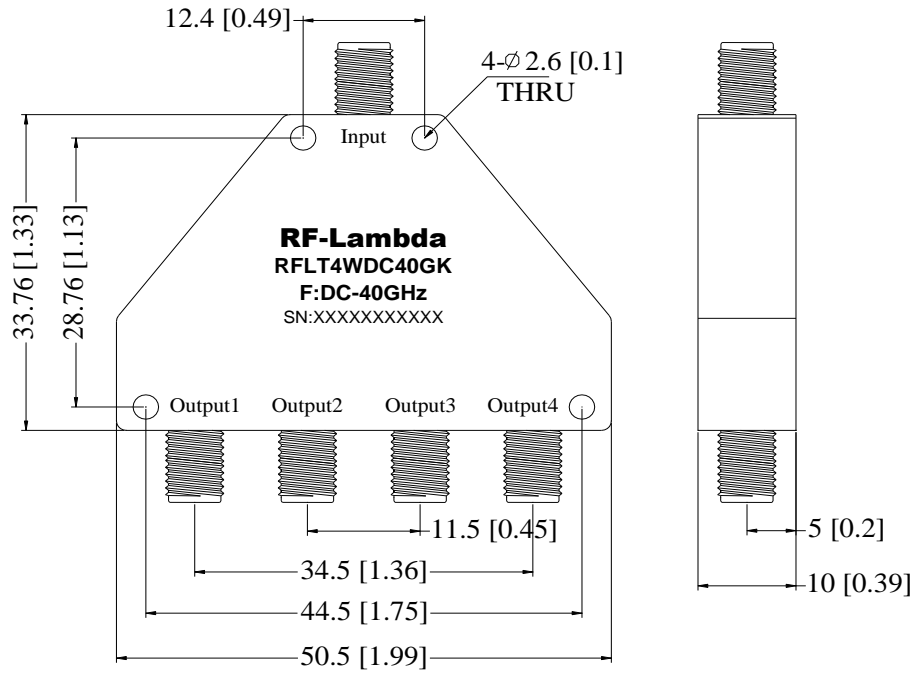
12.4 [0.49]

4-$\varnothing$2.6 [0.1]
THRU

Input

33.76 [1.33]

28.76 [1.13]

RF-Lambda
RFLT4WDC40GK
F:DC-40GHz
SN:XXXXXXXXXXX

Output1 Output2 Output3 Output4

11.5 [0.45]

34.5 [1.36]

44.5 [1.75]

50.5 [1.99]

5 [0.2]

10 [0.39]